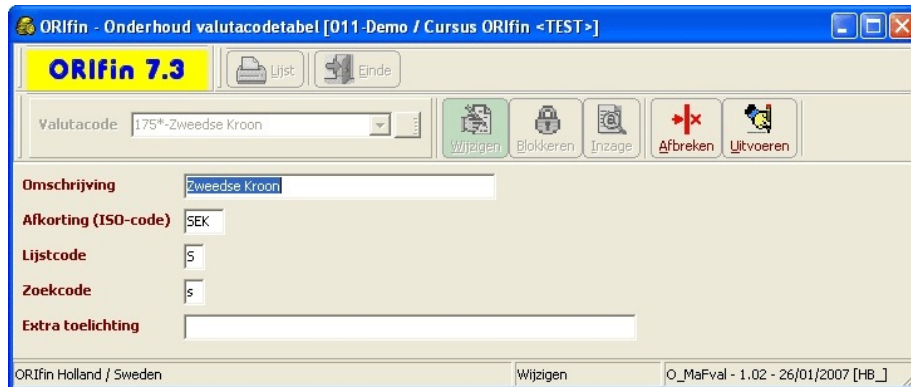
ORIfin - Onderhoud valutacodetabel [011-Demo / Cursus ORIfin <TEST>]

ORIfin 7.3

Lijst

Einde

Valutacode 175*-Zweedse Kroon

Wijzigen

Blokkeren

Inzage

Afbreken

Uitvoeren

Omschrijving Zweedse Kroon

Afkorting (ISO-code) SEK

Lijstcode S

Zoekcode s

Extra toelichting

ORIfin Holland / Sweden

Wijzigen

O_MaFval - 1.02 - 26/01/2007 [HB_]